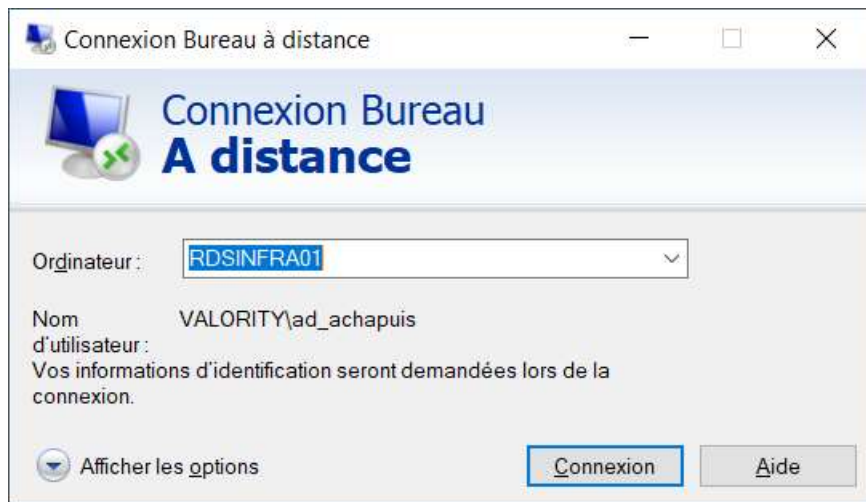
Connexion Bureau à distance

Connexion Bureau
A distance

Ordinateur : RDSINFRA01

Nom d'utilisateur : VALORITY\ad_achapuis
Vos informations d'identification seront demandées lors de la connexion.

Afficher les options

Connexion

Aide